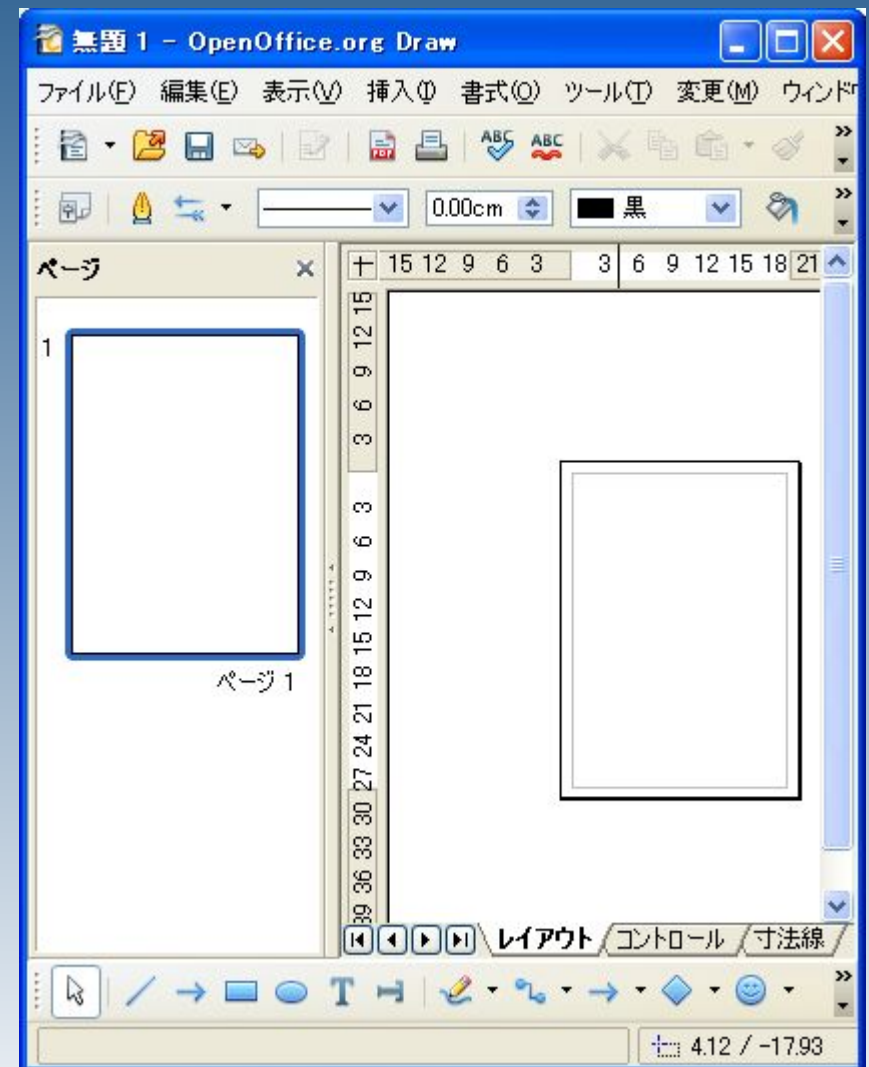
無題 1 - OpenOffice.org Draw

ファイル(F) 編集(E) 表示(V) 挿入(I) 書式(O) ツール(T) 変更(M) ウィンド

0.00cm 黒

ページ

1

ページ 1

15 12 9 6 3 3 6 9 12 15 18 21

15 12 9 6 3 3 6 9 12 15 18 21 24 27 30 33 36 39

レイアウト コントロール 寸法線

4.12 / -17.93